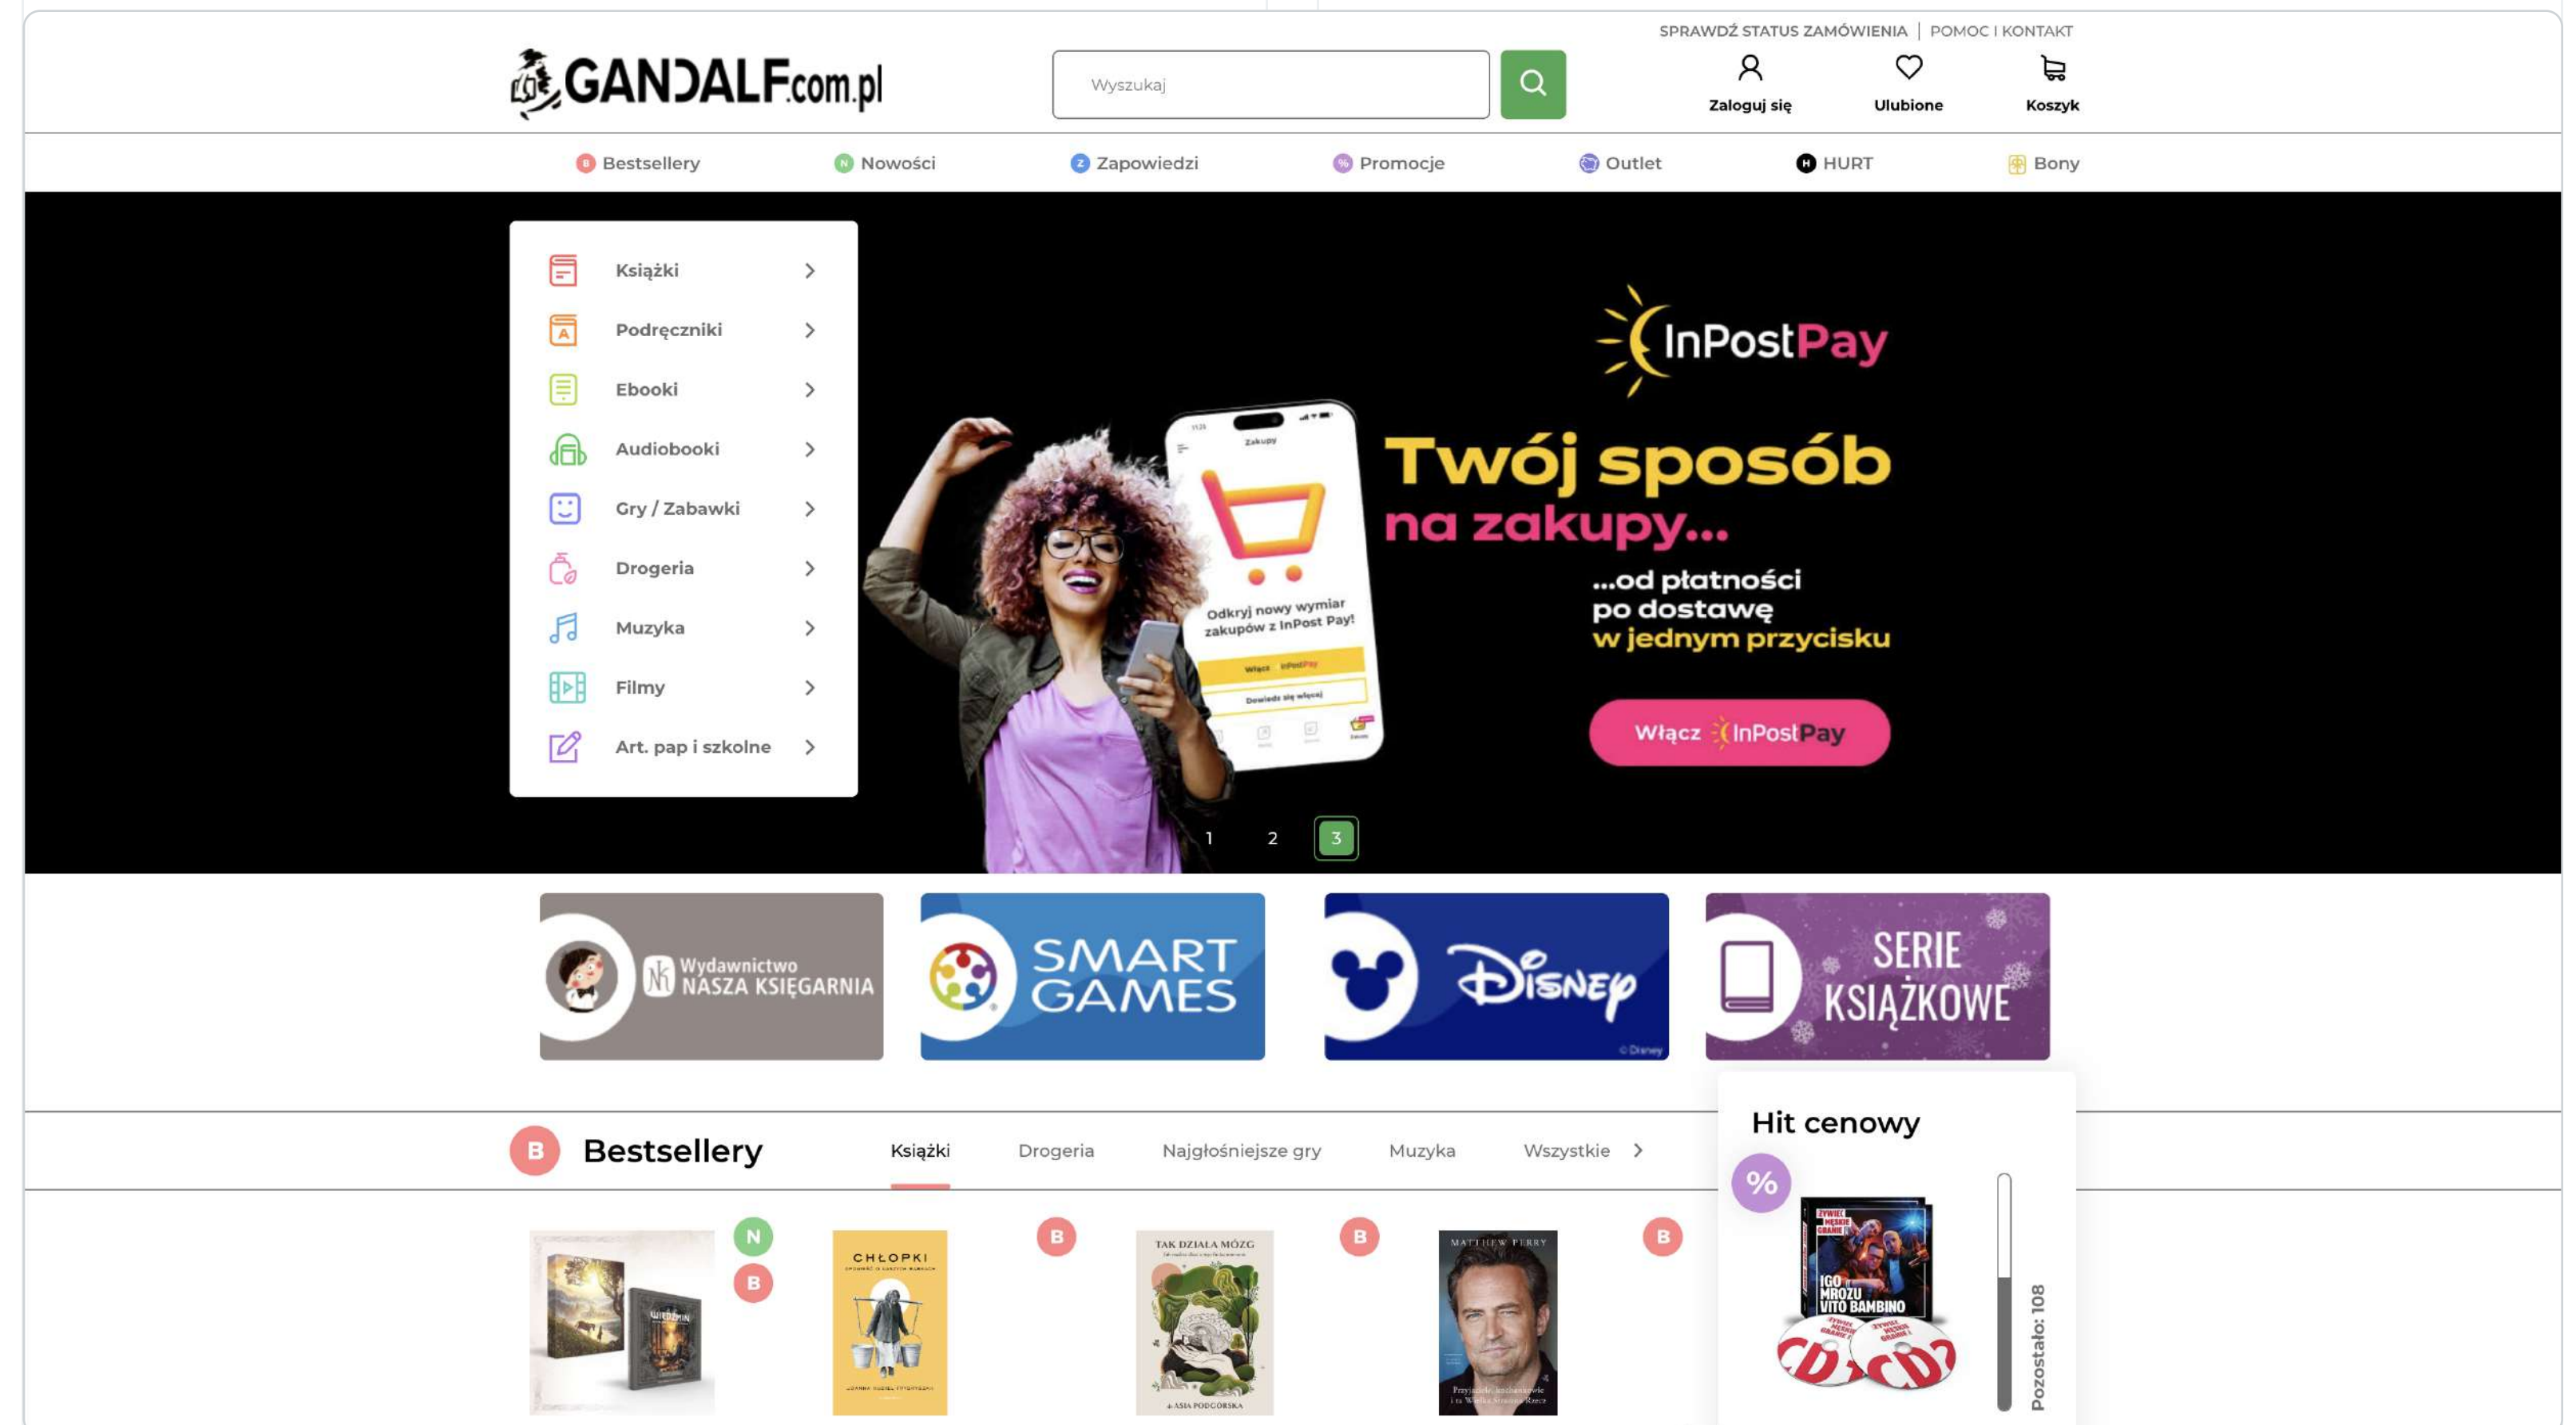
SPRAWDŹ STATUS ZAMÓWIENIA | POMOC I KONTAKT

GANDALF.com.pl

Wyszukaj

Zaloguj się
Ulubione
Koszyk

B Bestsellery
N Nowości
Z Zapowiedzi
% Promocje
Outlet
H HURT
Bony

Książki
Podręczniki
Ebooki
Audiobooki
Gry / Zabawki
Drogeria
Muzyka
Filmy
Art. pap i szkolne

InPostPay

Twój sposób na zakupy...

...od płatności po dostawę w jednym przycisku

Zakupy

Odkryj nowy wymiar zakupów z InPost Pay!

Włącz InPostPay

Dowiedz się więcej

Włącz InPostPay

1 2 3

Wydawnictwo NASZA KSIĘGARNIA

SMART GAMES

Disney

©Disney

SERIE KSIĄŻKOWE

B Bestsellery

Książki
Drogeria
Najgłośniejsze gry
Muzyka
Wszystkie

Hit cenowy

%

N
B

CHŁOPKI

JOANNA KUCIEL-FRYDRYSZAK

B

TAK DZIAŁA MÓZG

ASIA PODGÓRSKA

B

MATTHEW PERRY

B

ŻYWIEC MĘSKIE GRANIE

IGO MROZU VITO BAMBINO

Pozostało: 108